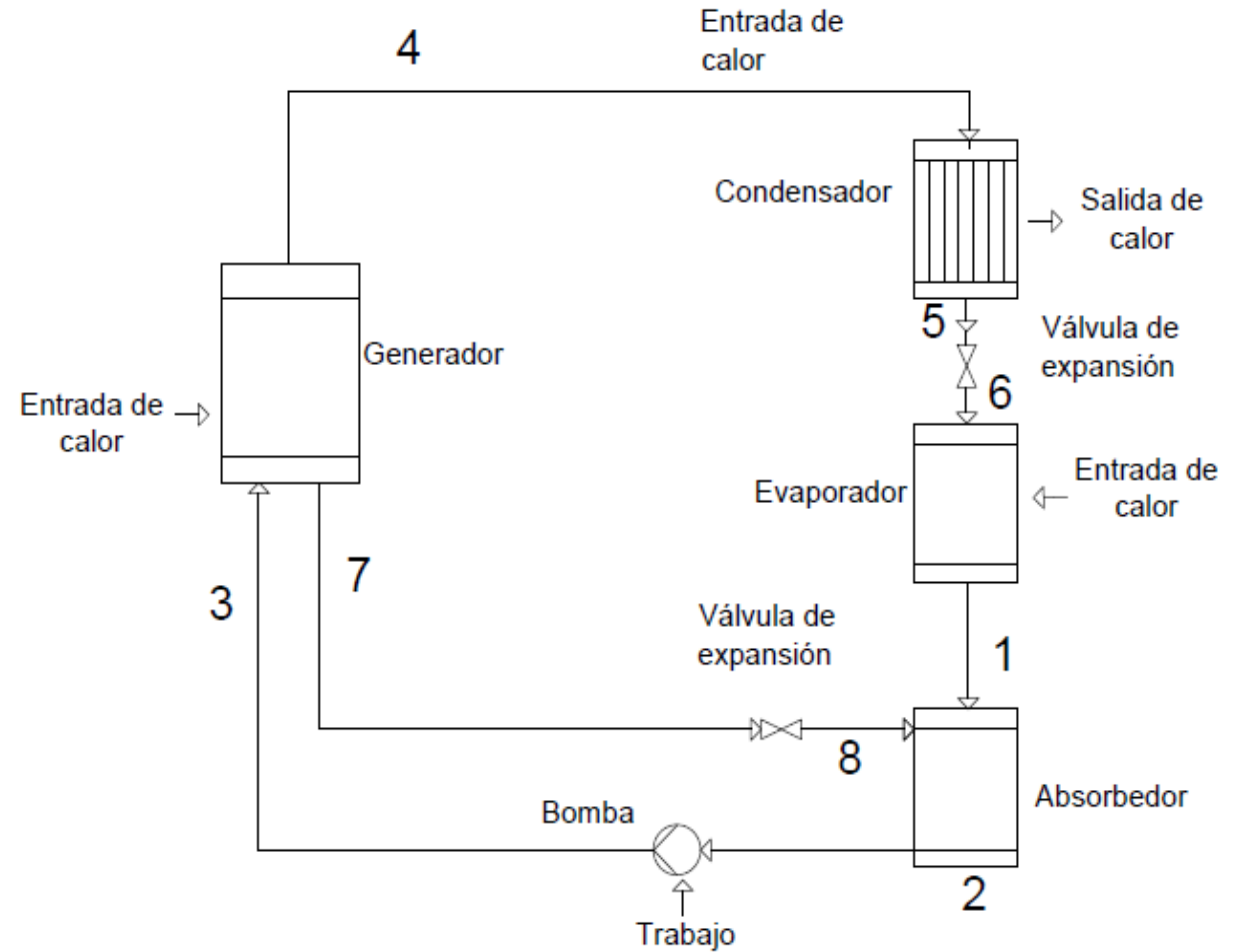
4

Entrada de calor

Condensador

Salida de calor

Generador

5

Válvula de expansión

6

Entrada de calor

Evaporador

Entrada de calor

3

7

Válvula de expansión

1

8

Absorbedor

Bomba

2

Trabajo